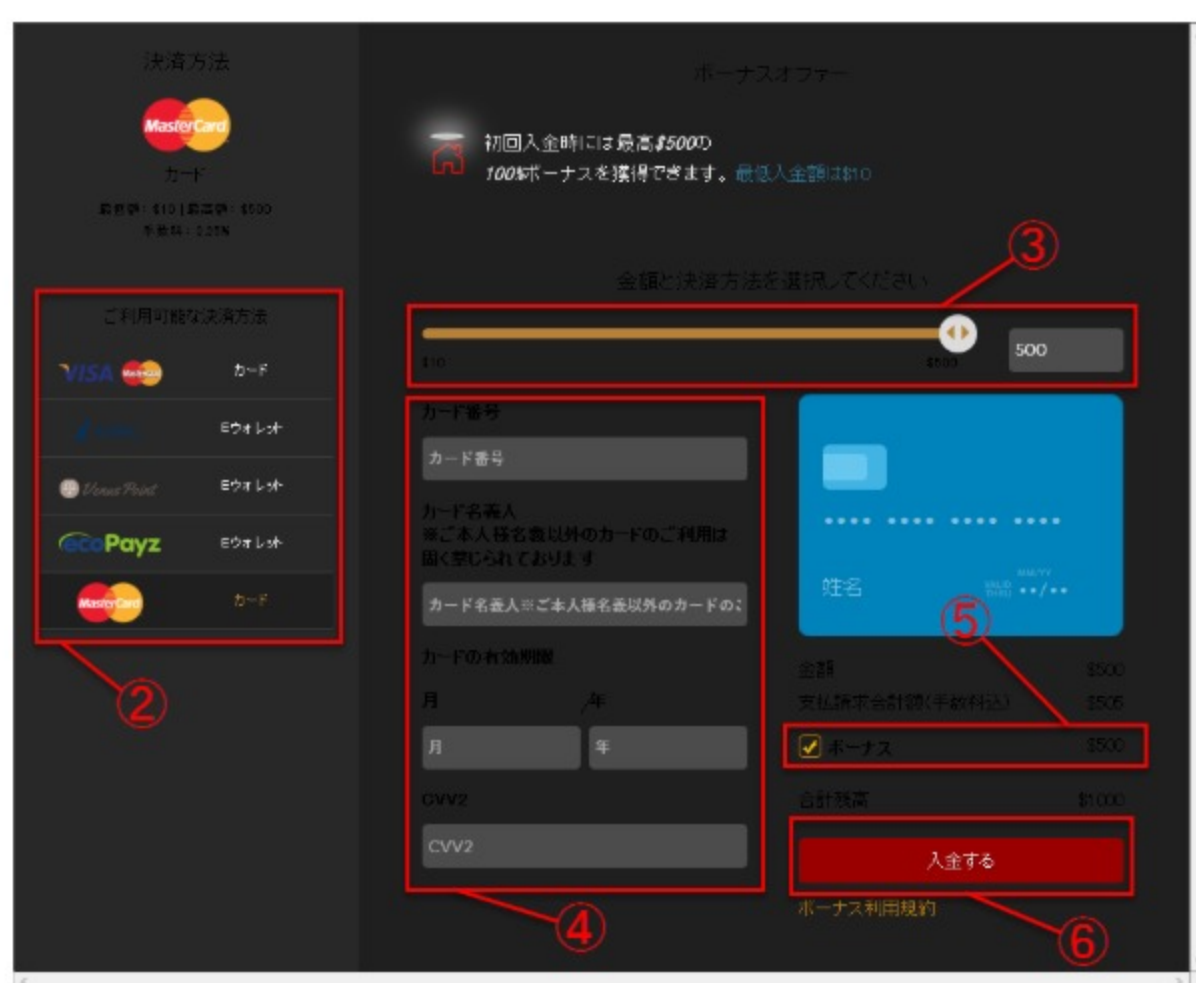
決済方法

MasterCard

カード

最低額：$10 | 最高額：$500
手数料：2.25%

ご利用可能な決済方法

VISA

カード

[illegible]

Eウォレット

Venus Point

Eウォレット

ecoPayz

Eウォレット

MasterCard

カード

②

ボーナスオファー

初回入金時には最高$500の
100%ボーナスを獲得できます。最低入金額は$10

③

金額と決済方法を選択してください

$10

$500

500

カード番号

カード番号

カード名義人
※ご本人様名義以外のカードのご利用は固く禁じられております

カード名義人※ご本人様名義以外のカードのご

カードの有効期限

月

/年

月

年

CVV2

CVV2

④

•••• •••• •••• ••••

姓名

VALID THRU

MM/YY

••/••

⑤

金額

$500

支払請求合計額(手数料込)

$505

ボーナス

$500

合計残高

$1000

入金する

ボーナス利用規約

⑥